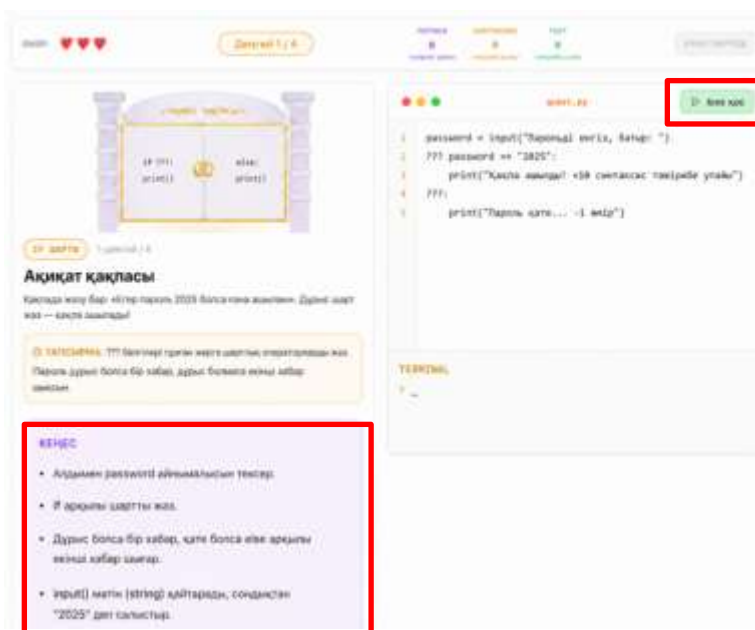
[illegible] ♥♥♥

Деңгей 1 / 4

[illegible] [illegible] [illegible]

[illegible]

if ??? print() else: print()

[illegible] 1 деңгей / 4

Ақиқат қақпасы

Қақпада жазу бар: «Егер пароль 2025 болса ғана ашыламын. Дұрыс шарт жаз — қақпа ашылады!

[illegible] ТАПСЫРМА: ??? белгілері орнына керек шартты операторларды жаз. Пароль дұрыс болса бір хабар, дұрыс болмаса екінші хабар шықсын.

main.py

Іске қос

1 password = input("Парольді енгіз, батыр: ")
2 ??? password == "2025":
3 print("Қақпа ашылды! +10 синтаксис тәжірибе ұпайы")
4 ???:
5 print("Пароль қате... -1 өмір")

TERMINAL
> _

КЕҢЕС

• Алдымен password айнымалысын тексер.

• if арқылы шартты жаз.

• Дұрыс болса бір хабар, қате болса else арқылы екінші хабар шығар.

• input() мәтін (string) қайтарады, сондықтан "2025" деп салыстыр.